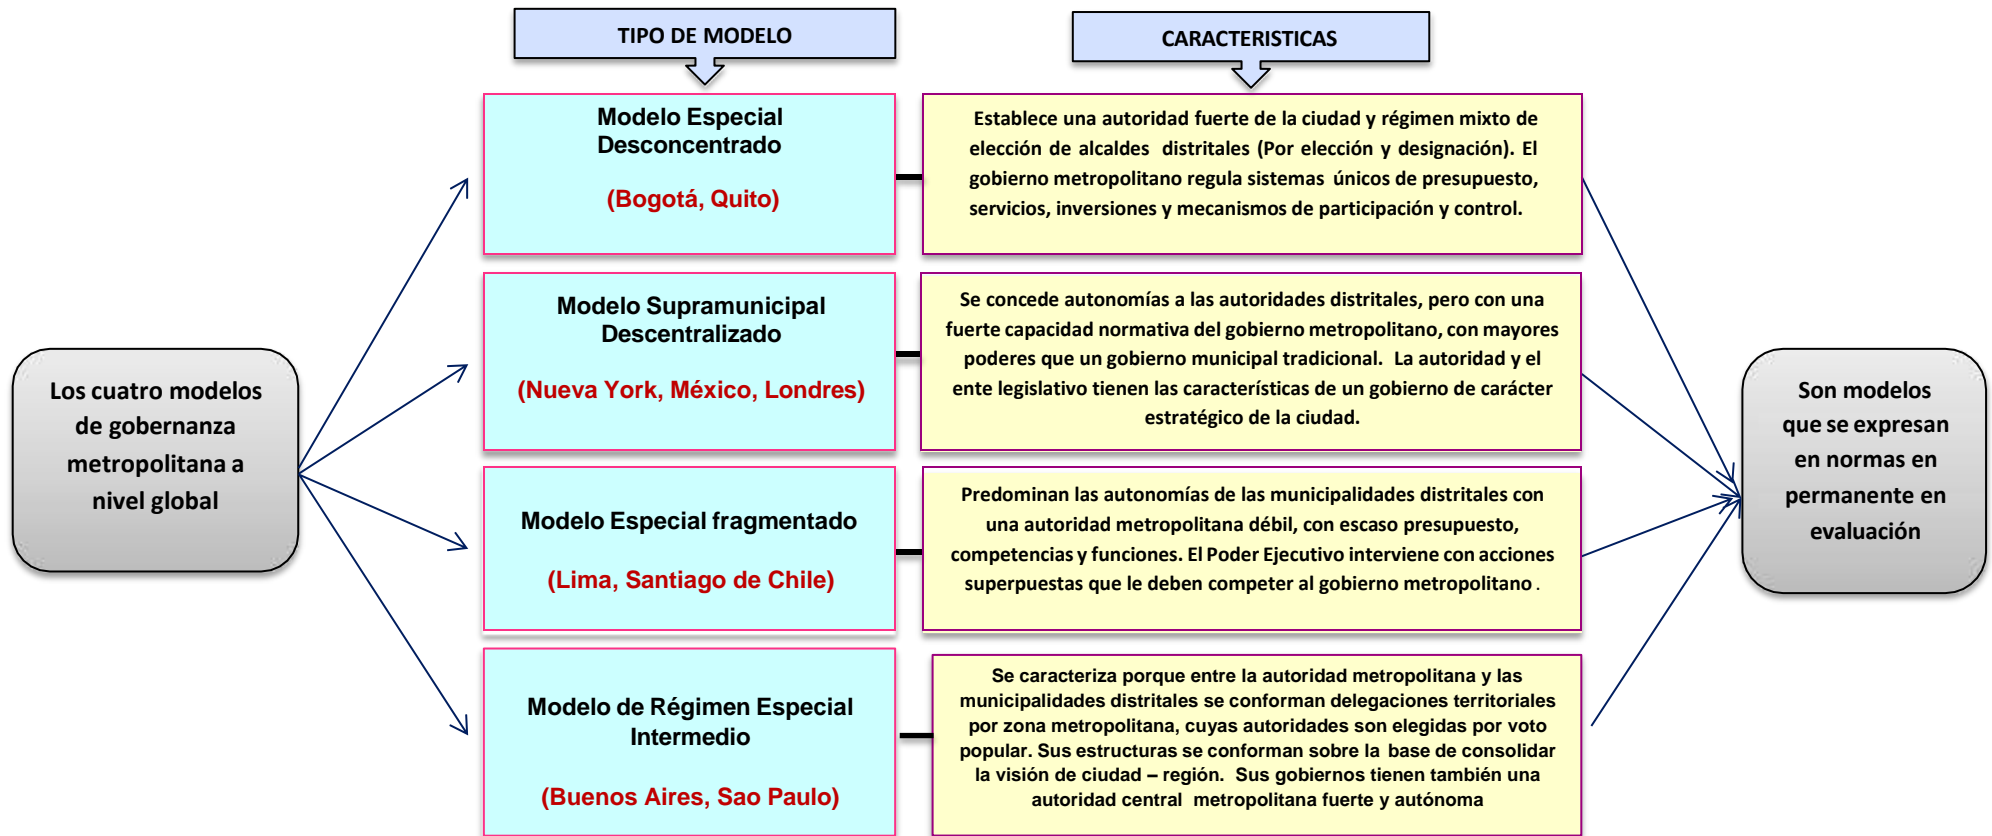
TIPO DE MODELO

CARACTERISTICAS

Los cuatro modelos de gobernanza metropolitana a nivel global

Modelo Especial Desconcentrado

(Bogotá, Quito)

Establece una autoridad fuerte de la ciudad y régimen mixto de elección de alcaldes distritales (Por elección y designación). El gobierno metropolitano regula sistemas únicos de presupuesto, servicios, inversiones y mecanismos de participación y control.

Modelo Supramunicipal Descentralizado

(Nueva York, México, Londres)

Se concede autonomías a las autoridades distritales, pero con una fuerte capacidad normativa del gobierno metropolitano, con mayores poderes que un gobierno municipal tradicional. La autoridad y el ente legislativo tienen las características de un gobierno de carácter estratégico de la ciudad.

Modelo Especial fragmentado

(Lima, Santiago de Chile)

Predominan las autonomías de las municipalidades distritales con una autoridad metropolitana débil, con escaso presupuesto, competencias y funciones. El Poder Ejecutivo interviene con acciones superpuestas que le deben competer al gobierno metropolitano .

Modelo de Régimen Especial Intermedio

(Buenos Aires, Sao Paulo)

Se caracteriza porque entre la autoridad metropolitana y las municipalidades distritales se conforman delegaciones territoriales por zona metropolitana, cuyas autoridades son elegidas por voto popular. Sus estructuras se conforman sobre la base de consolidar la visión de ciudad – región. Sus gobiernos tienen también una autoridad central metropolitana fuerte y autónoma

Son modelos que se expresan en normas en permanente en evaluación